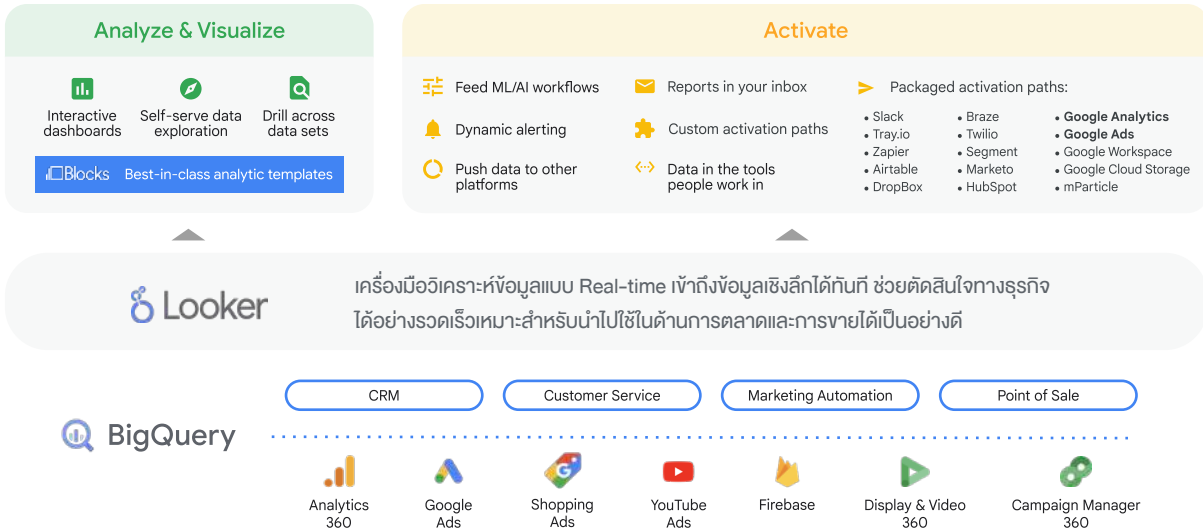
Analyze & Visualize

Interactive dashboards

Self-serve data exploration

Drill across data sets

Blocks Best-in-class analytic templates

Activate

Feed ML/AI workflows

Dynamic alerting

Push data to other platforms

Reports in your inbox

Custom activation paths

Data in the tools people work in

Packaged activation paths:

- Slack
- Tray.io
- Zapier
- Airtable
- DropBox

- Braze
- Twilio
- Segment
- Marketo
- HubSpot

- Google Analytics
- Google Ads
- Google Workspace
- Google Cloud Storage
- mParticle

Looker

เครื่องมือวิเคราะห์ข้อมูลแบบ Real-time เข้าถึงข้อมูลเชิงลึกได้ทันที ช่วยตัดสินใจทางธุรกิจได้อย่างรวดเร็วเหมาะสำหรับนำไปใช้ในด้านการตลาดและการขายได้เป็นอย่างดี

CRM

Customer Service

Marketing Automation

Point of Sale

BigQuery

Analytics 360

Google Ads

Shopping Ads

YouTube Ads

Firebase

Display & Video 360

Campaign Manager 360